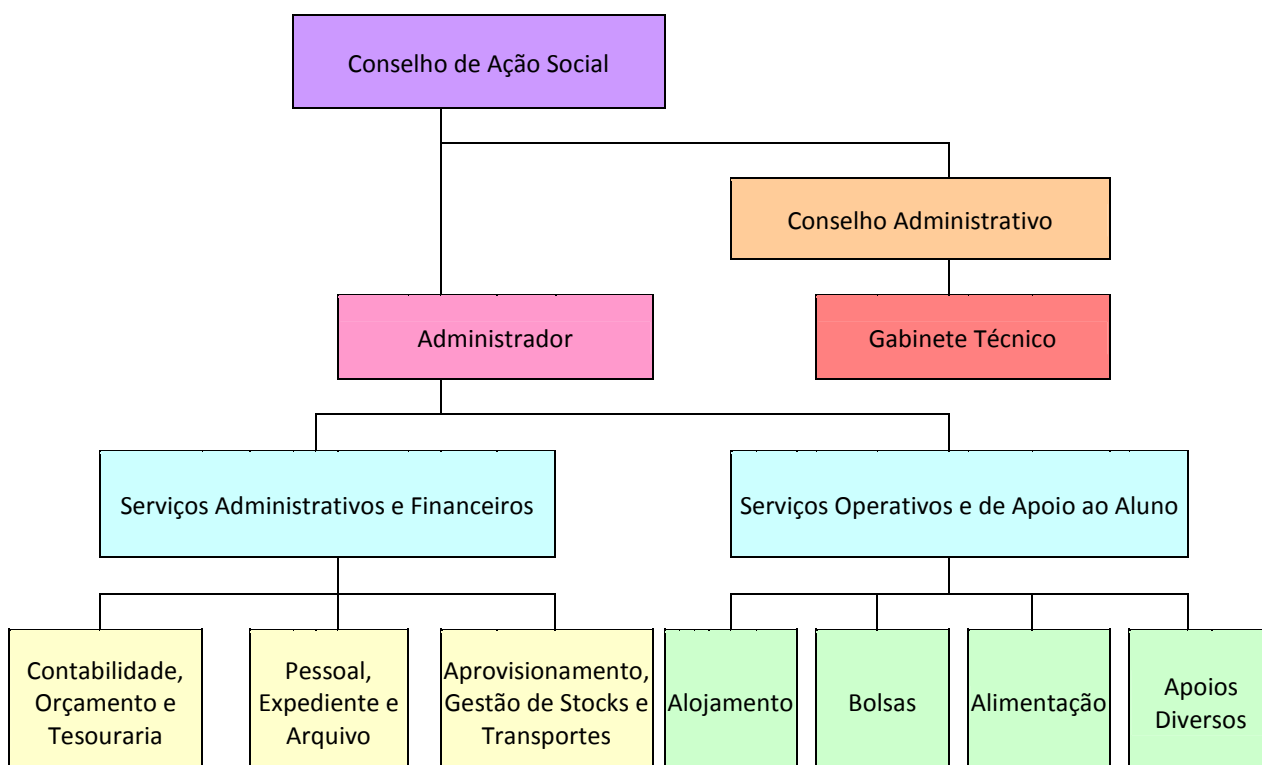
Conselho de Ação Social

Conselho Administrativo

Administrador

Gabinete Técnico

Serviços Administrativos e Financeiros

Serviços Operativos e de Apoio ao Aluno

Contabilidade, Orçamento e Tesouraria

Pessoal, Expediente e Arquivo

Aprovisionamento, Gestão de Stocks e Transportes

Alojamento

Bolsas

Alimentação

Apoios Diversos